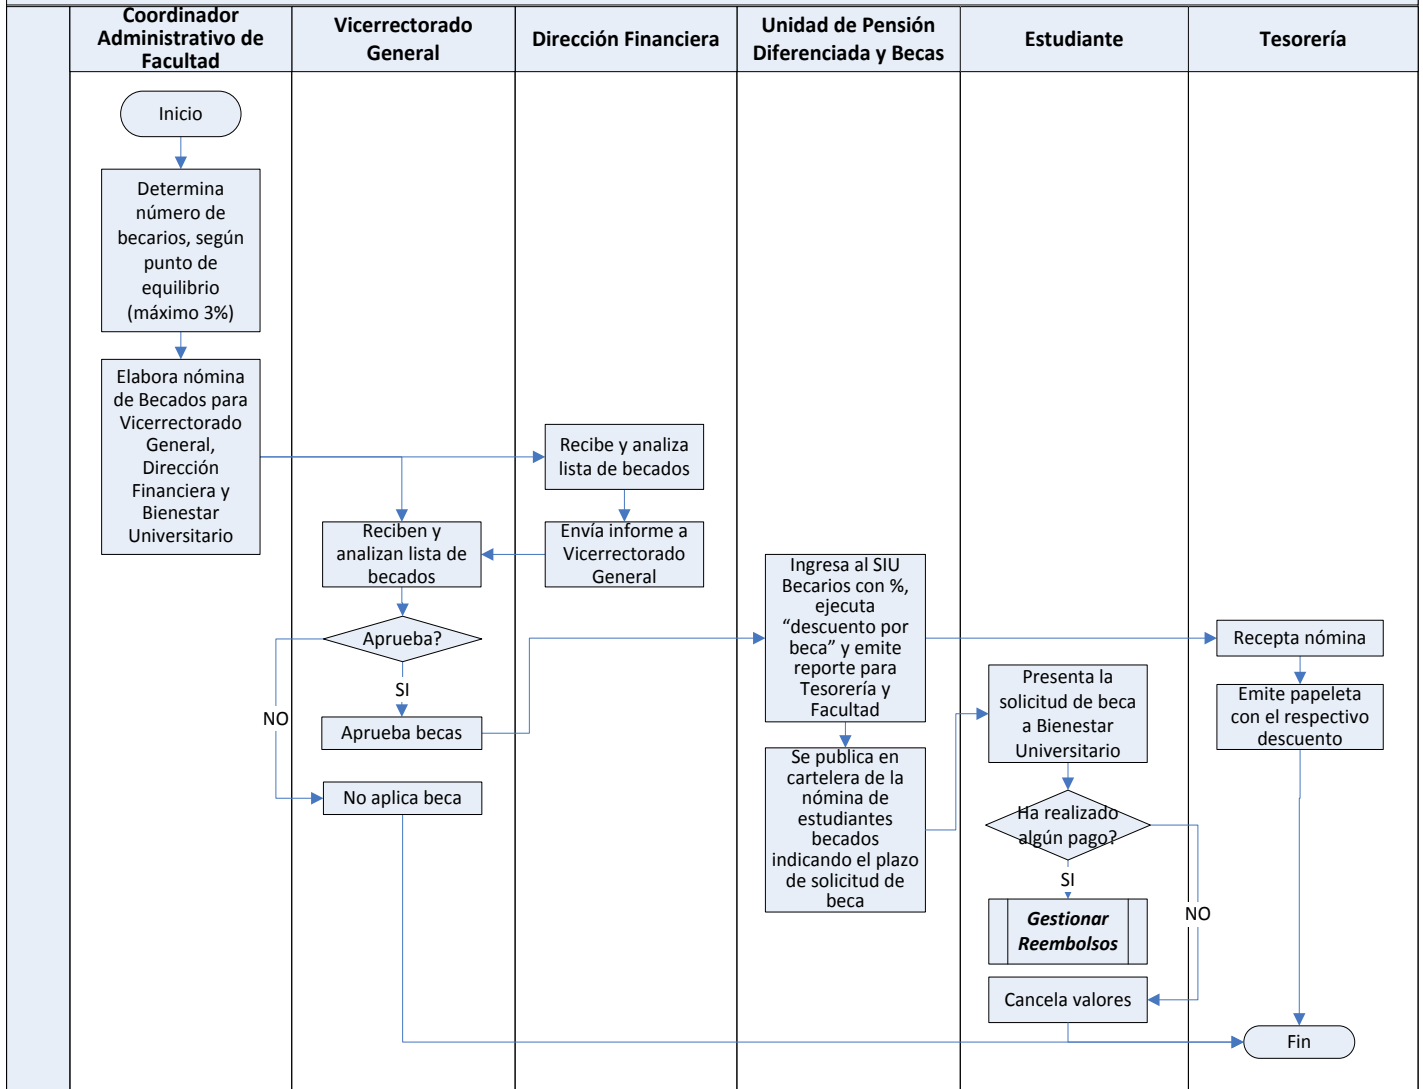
Coordinador Administrativo de Facultad

Vicerrectorado General

Dirección Financiera

Unidad de Pensión Diferenciada y Becas

Estudiante

Tesorería

Inicio

Determina número de becarios, según punto de equilibrio (máximo 3%)

Elabora nómina de Becados para Vicerrectorado General, Dirección Financiera y Bienestar Universitario

Recibe y analiza lista de becados

Envía informe a Vicerrectorado General

Reciben y analizan lista de becados

Aprueba?

SI

NO

Aprueba becas

No aplica beca

Ingresa al SIU Becarios con %, ejecuta "descuento por beca" y emite reporte para Tesorería y Facultad

Se publica en cartelera de la nómina de estudiantes becados indicando el plazo de solicitud de beca

Presenta la solicitud de beca a Bienestar Universitario

Ha realizado algún pago?

SI

NO

Gestionar Reembolsos

Cancela valores

Recepta nómina

Emite papeleta con el respectivo descuento

Fin